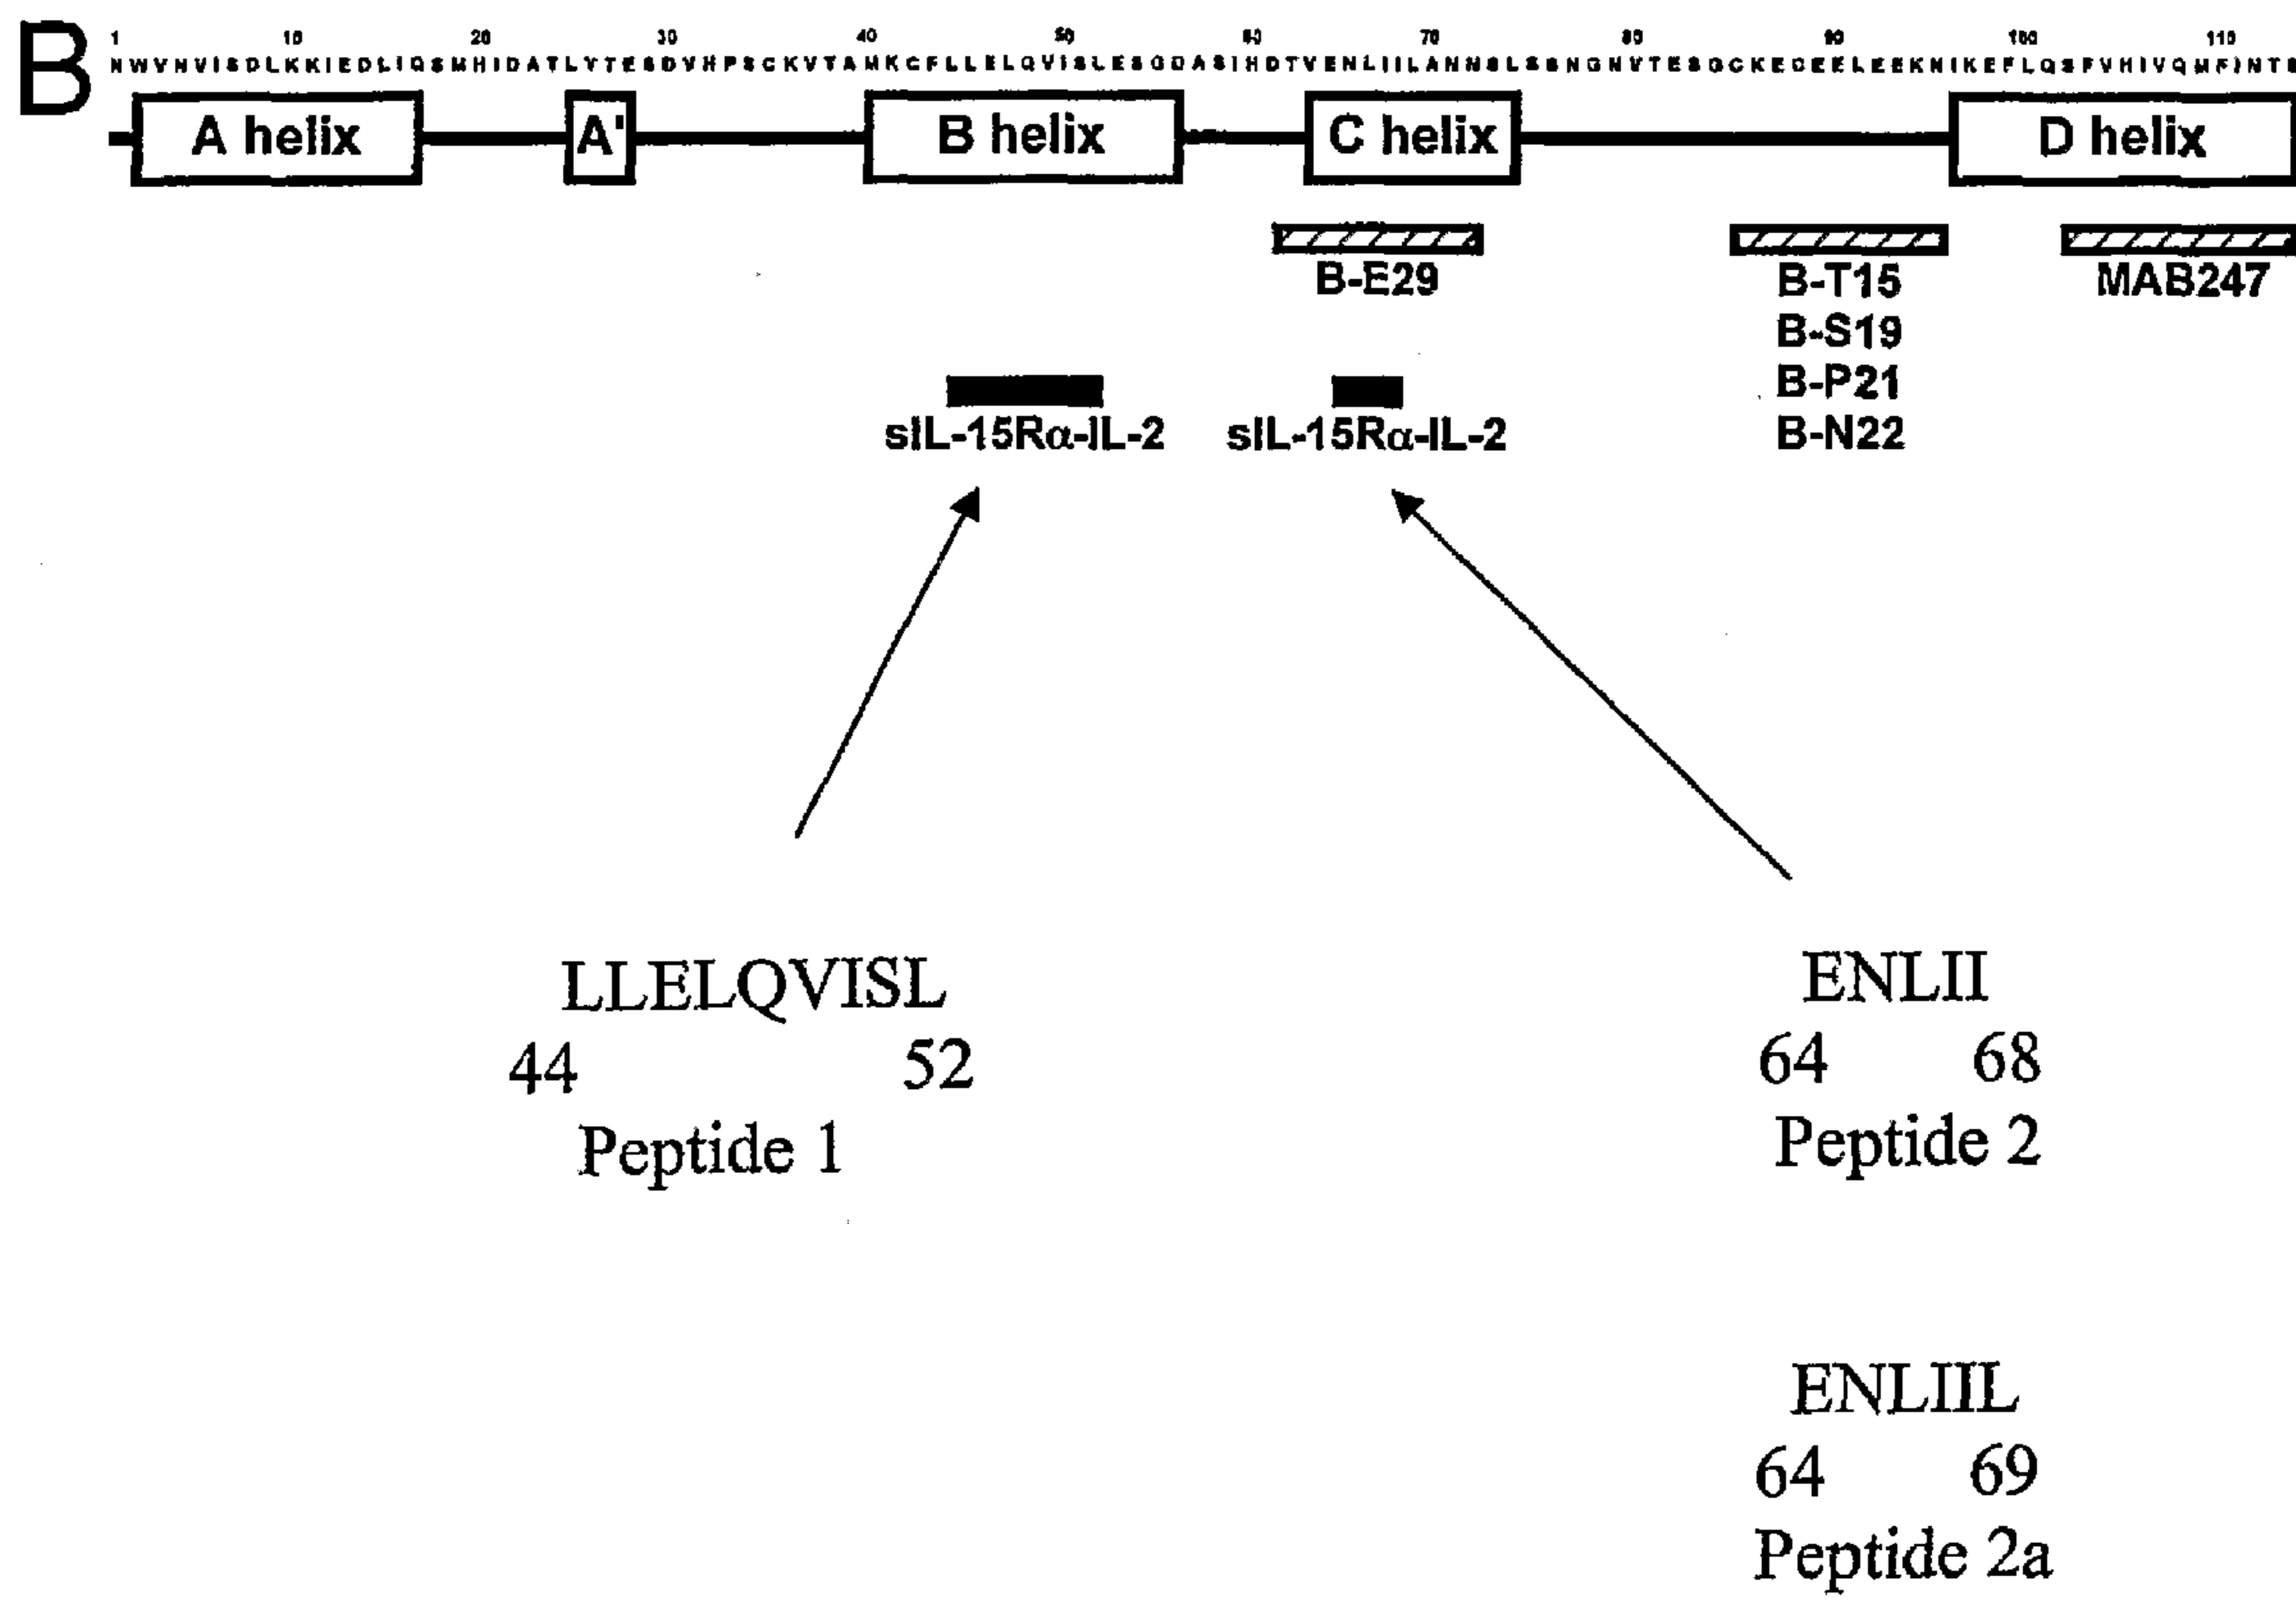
B

1 10 20 30 40 50 60 70 80 90 100 110
NWVNVISDLKKIEDLIQSMHIDATLYTESDVHPSCKVTAMKCFLLELQVISLESGDASIHDTVENLIILANNSLSSNGNVTESGCKECEELEEKNIKEFLQSFVHIVQMFINTS

A helix A' B helix C helix D helix

B-E29

B-T15
B-S19
B-P21
B-N22

MAB247

sIL-15Rα-IL-2 sIL-15Rα-IL-2

LLELQVISL
44 52
Peptide 1

ENLII
64 68
Peptide 2

ENLIIL
64 69
Peptide 2a